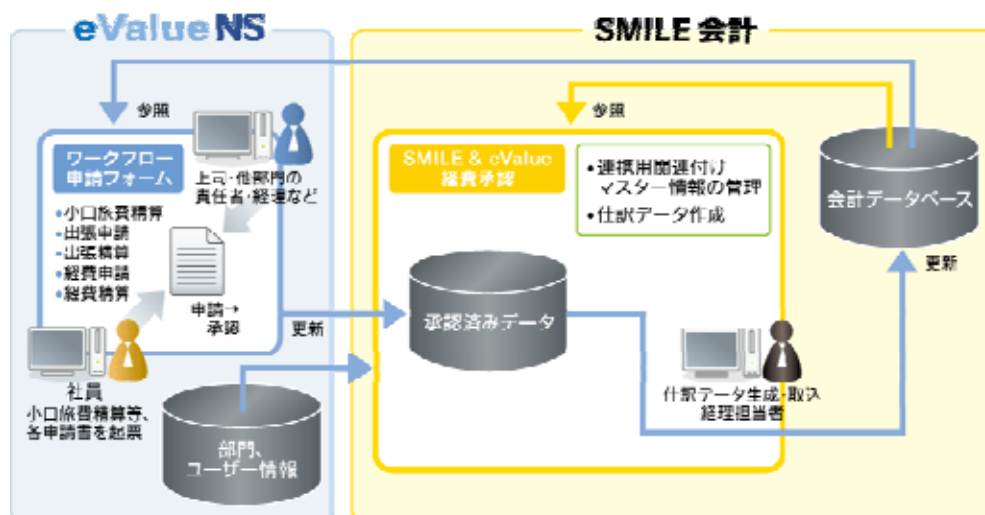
eValue NS

SMILE 会計

参照

参照

ワークフロー
申請フォーム

上司・他部門の
責任者・経理など

・小口旅費精算
・出張申請
・出張精算
・経費申請
・経費精算

申請→
承認

社員
小口旅費精算等、
各申請書を起票

SMILE & eValue
経費承認

・連携用関連付け
マスター情報の管理
・仕訳データ作成

会計データベース

更新

承認済みデータ

更新

仕訳データ生成・取込
経理担当者

部門、
ユーザー情報